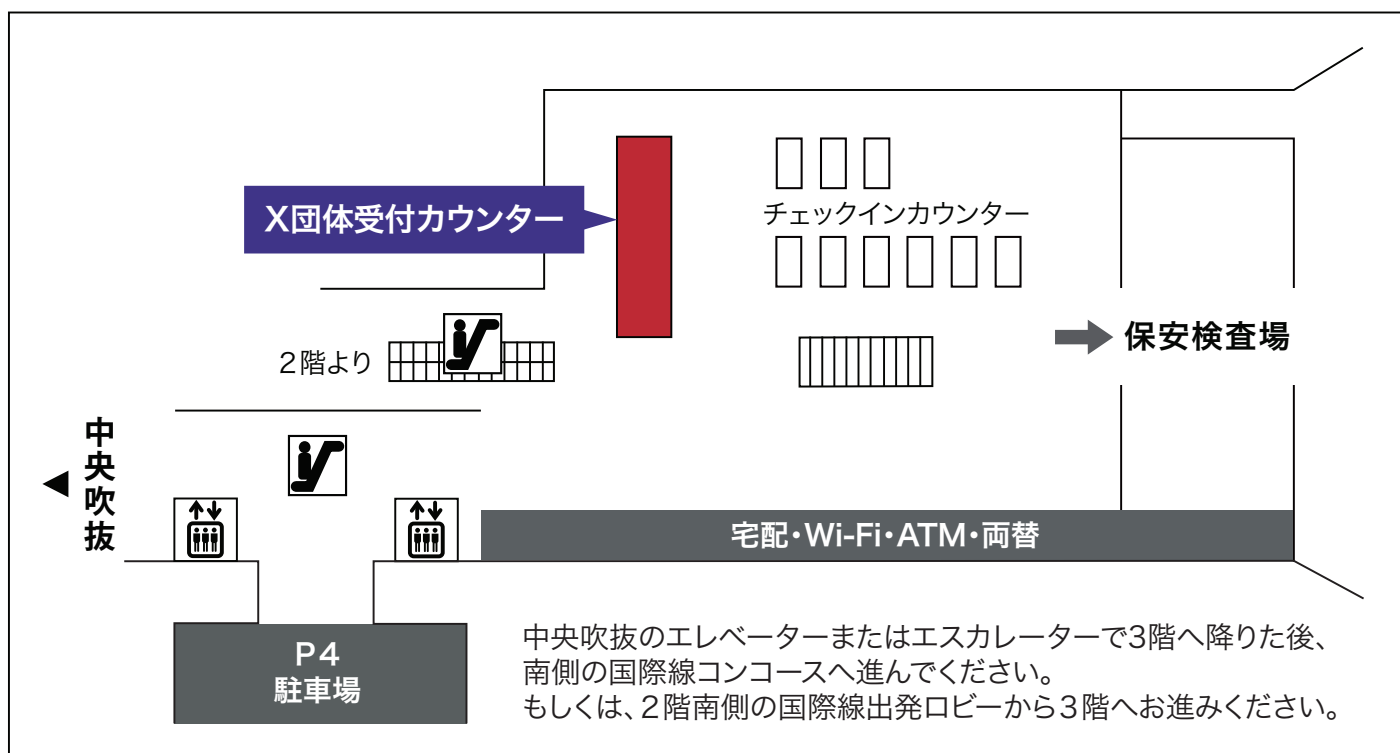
X団体受付カウンター

チェックインカウンター

2階より

保安検査場

中央吹抜

宅配・Wi-Fi・ATM・両替

P4
駐車場

中央吹抜のエレベーターまたはエスカレーターで3階へ降りた後、南側の国際線コンコースへ進んでください。
もしくは、2階南側の国際線出発ロビーから3階へお進みください。